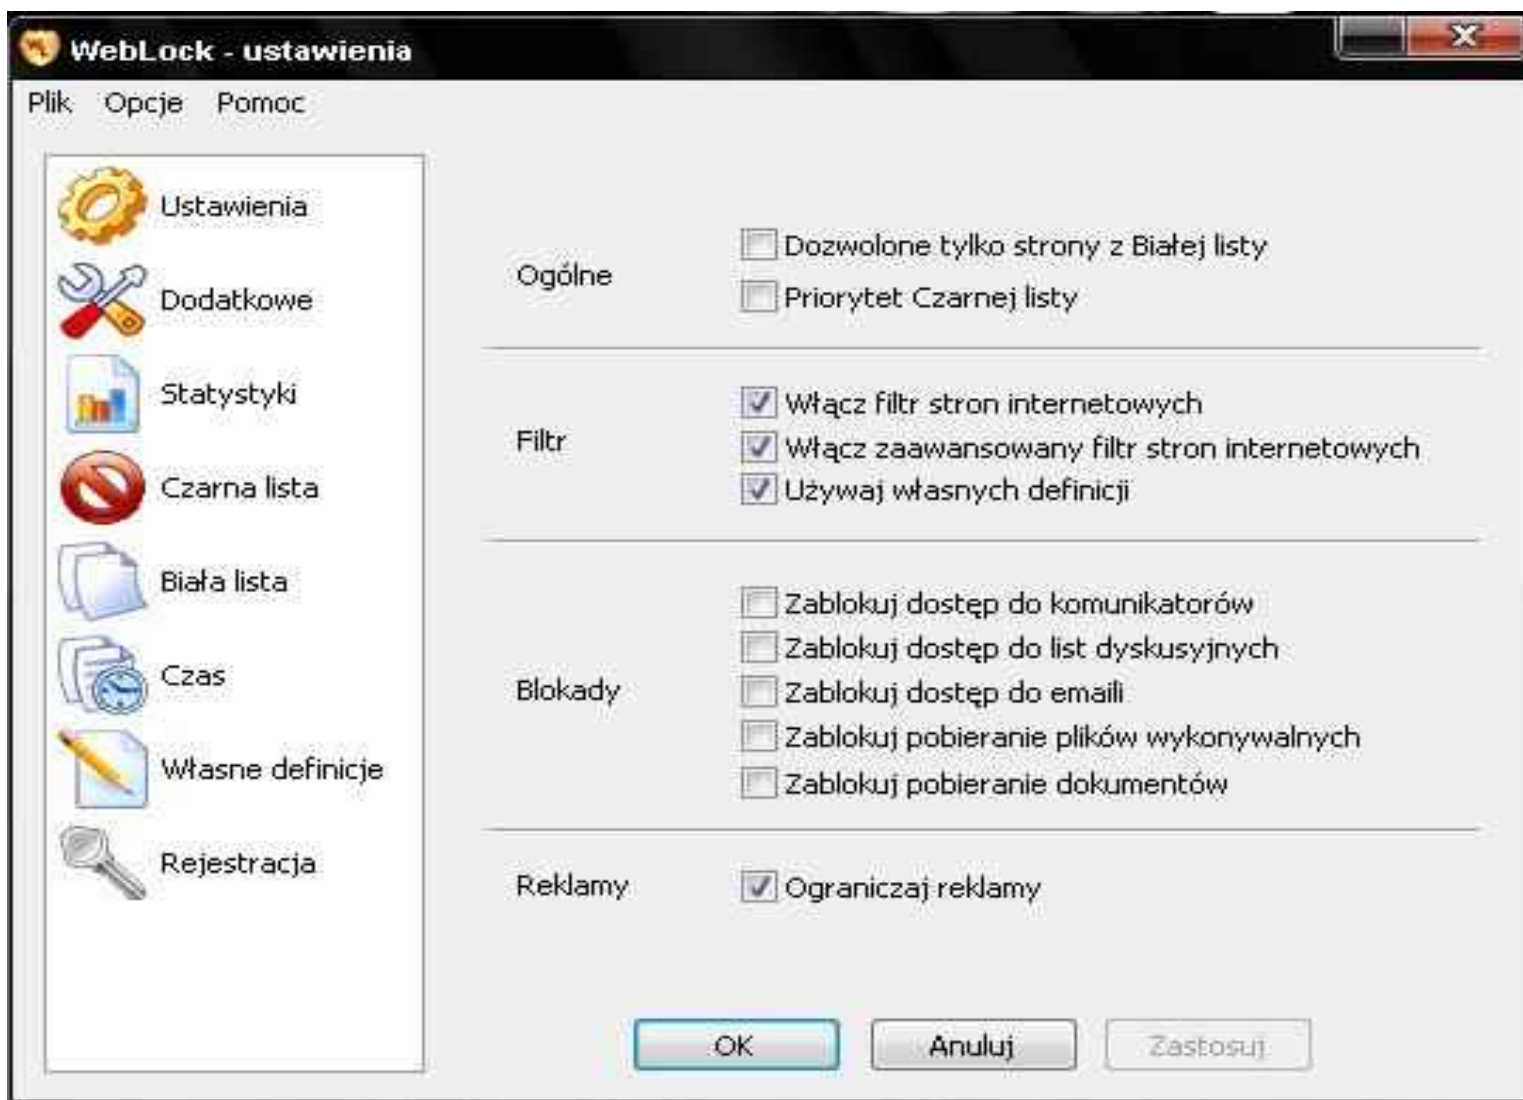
WebLock - ustawienia

Plik Opcje Pomoc

Ustawienia
Dodatkowe
Statystyki
Czarna lista
Biała lista
Czas
Własne definicje
Rejestracja

Ogólne
Dozwolone tylko strony z Białej listy
Priorytet Czarnej listy

Filtr
Włącz filtr stron internetowych
Włącz zaawansowany filtr stron internetowych
Używaj własnych definicji

Blokady
Zablokuj dostęp do komunikatorów
Zablokuj dostęp do list dyskusyjnych
Zablokuj dostęp do emaili
Zablokuj pobieranie plików wykonywalnych
Zablokuj pobieranie dokumentów

Reklamy
Ograniczaj reklamy

OK Anuluj Zastosuj